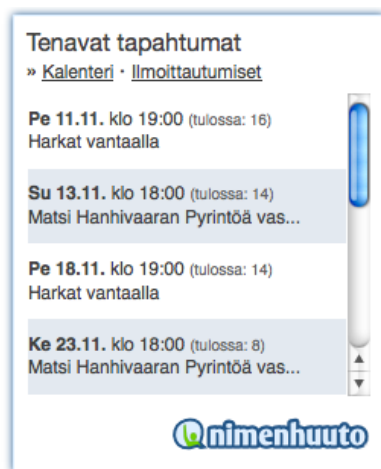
Tenavat tapahtumat
» Kalenteri · Ilmoittautumiset

Pe 11.11. klo 19:00 (tulossa: 16)
Harkat vantaalla

Su 13.11. klo 18:00 (tulossa: 14)
Matsi Hanhivaaran Pyrintöä vas...

Pe 18.11. klo 19:00 (tulossa: 14)
Harkat vantaalla

Ke 23.11. klo 18:00 (tulossa: 8)
Matsi Hanhivaaran Pyrintöä vas...

nimenhuuto